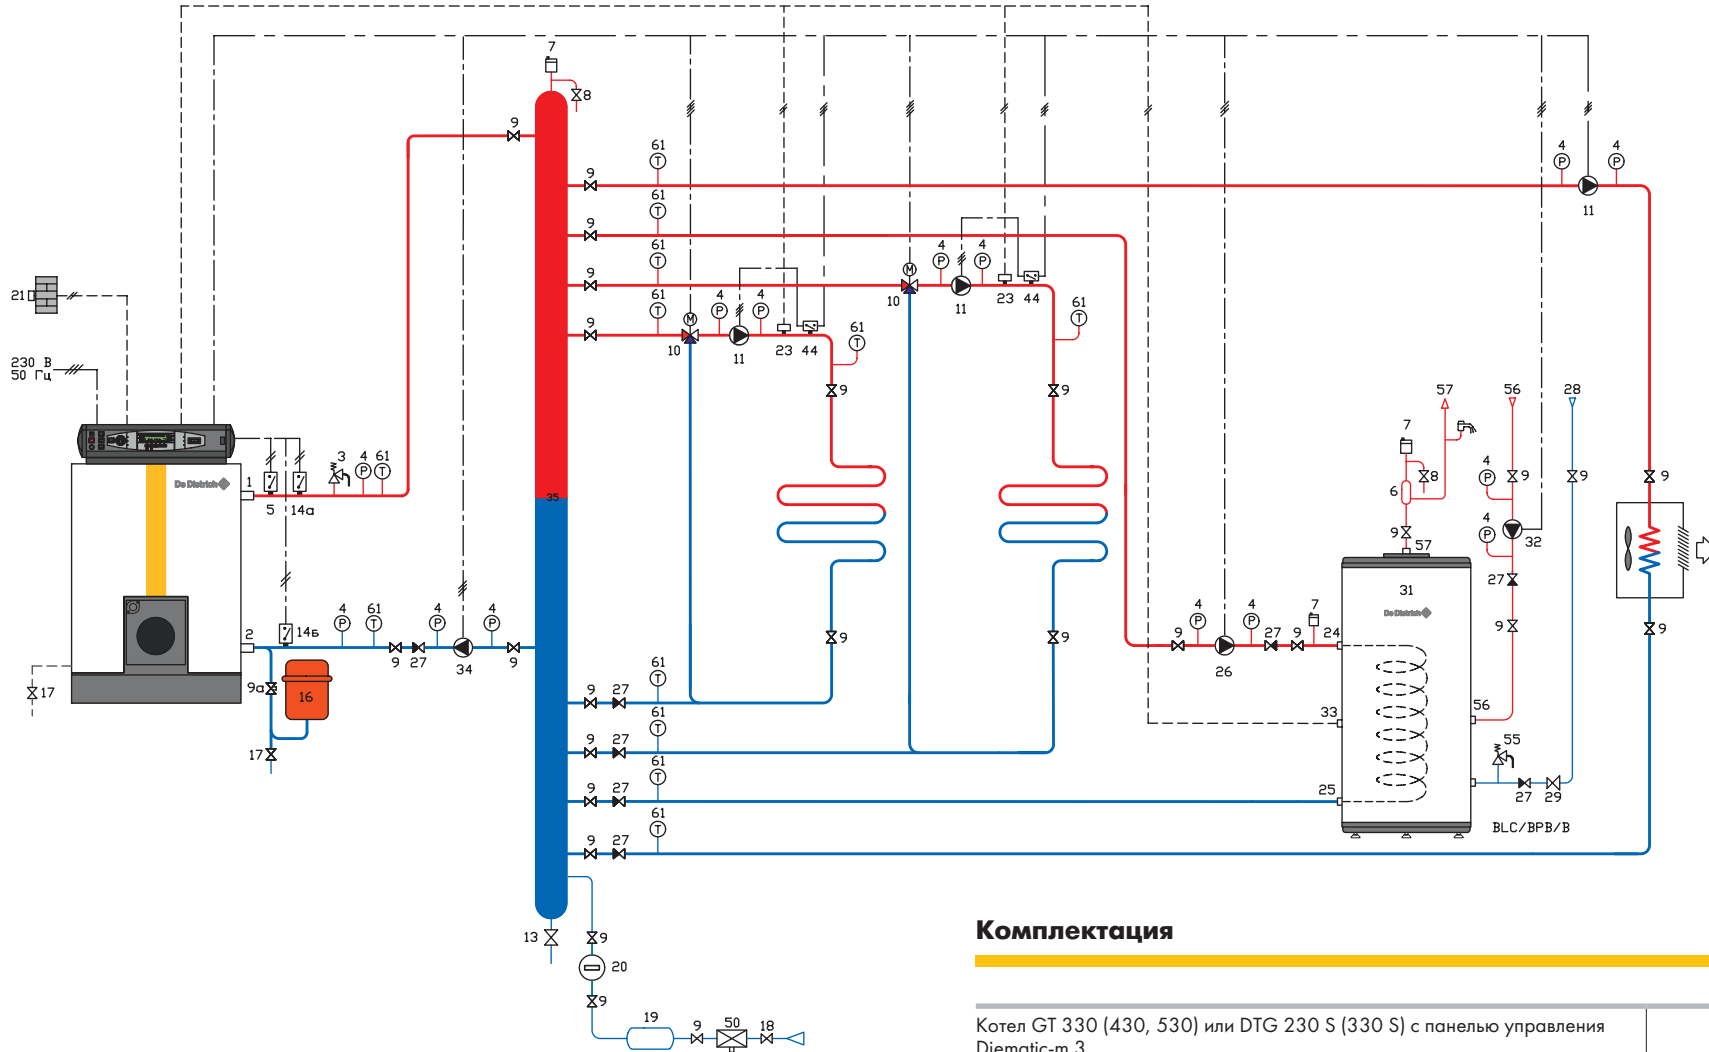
7
8
9
9
61
9
61
9
61
4
4
9
61
4
4
9
10
11
23
44
61
10
11
23
44
61
4
4
11
21
230 В
50 Гц
3
4
61
1
5
14а
De Dietrich
35
9
9
57
56
28
7
8
6
9
57
4
9
4
32
9
9
27
9
31
De Dietrich
4
4
7
9
27
9
24
26
33
56
55
25
27
29
BLC/BPB/B
2
14б
4
61
4
4
9
27
34
9
16
9а
17
17
61
9
27
61
9
27
61
9
27
61
9
27
9
13
9
20
9
19
9
50
18
Комплектация
Котел GT 330 (430, 530) или DTG 230 S (330 S) с панелью управления Diematic-m 3